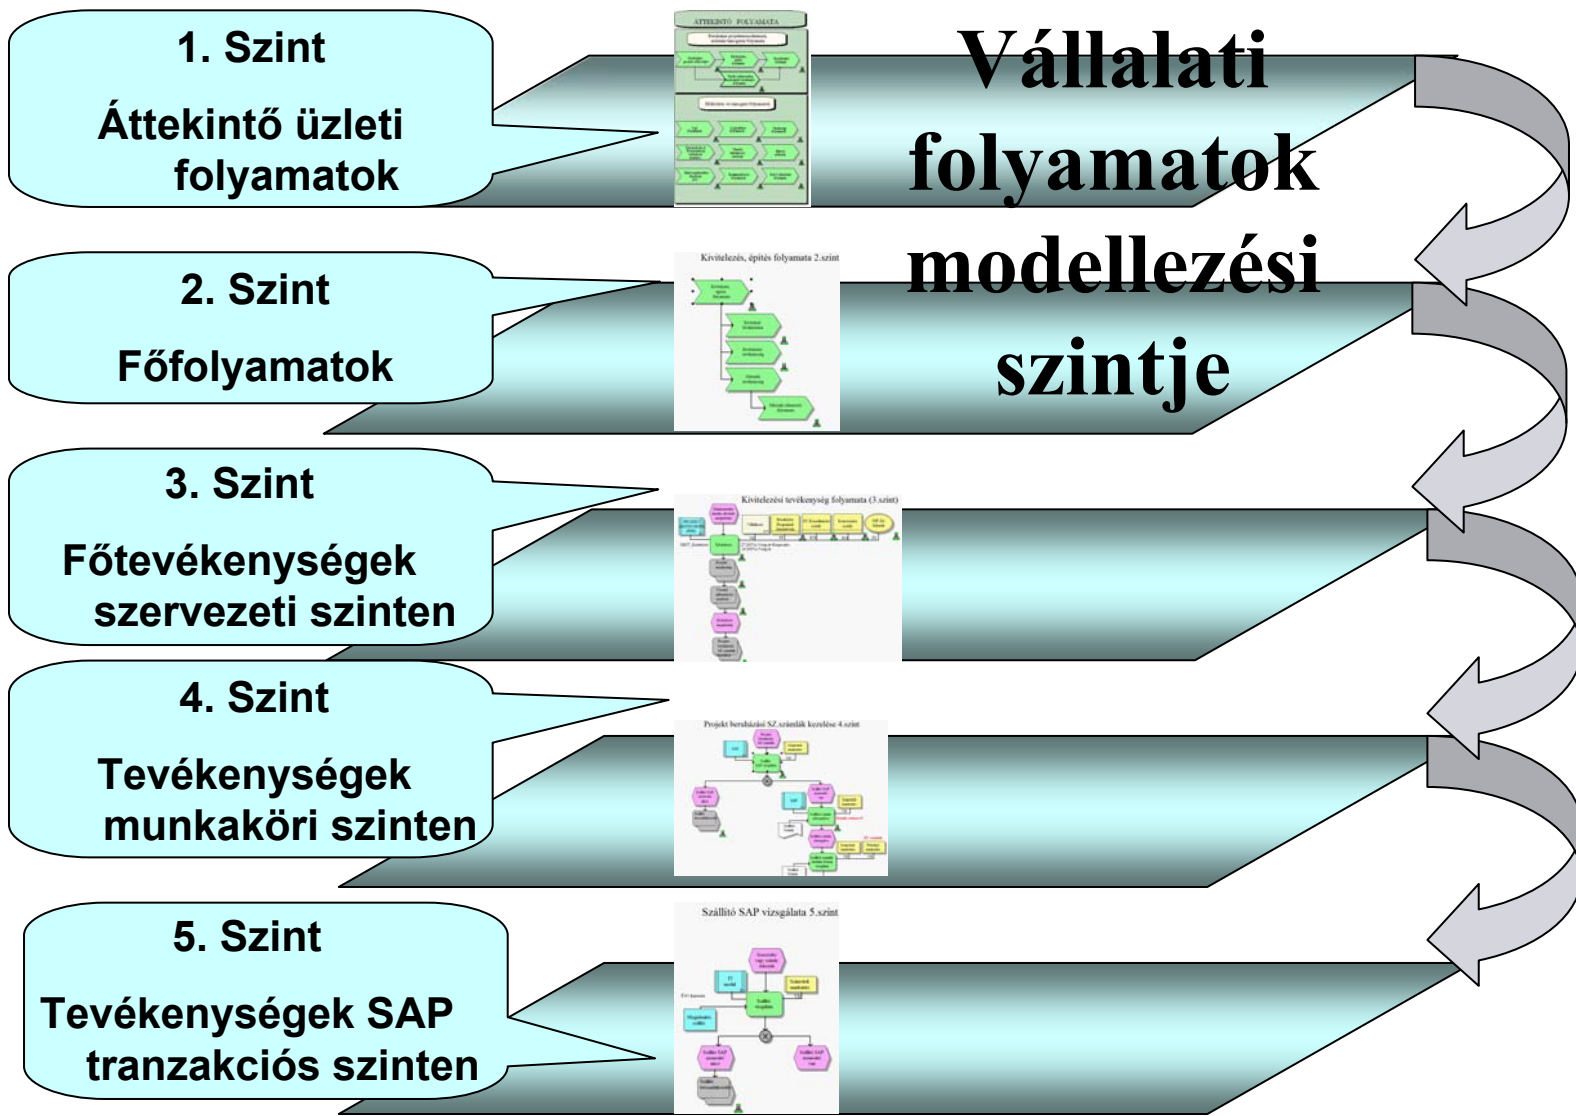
1. Szint

Áttekintő üzleti folyamatok

ÁTTEKINTŐ FOLYAMATA

Vállalati folyamatok modellezési szintje

2. Szint

Főfolyamatok

Kivitelezés, építés folyamata 2.szint

3. Szint

Főtevékenységek szervezeti szinten

Kivitelezési tevékenység folyamata (3.szint)

4. Szint

Tevékenységek munkaköri szinten

Projekt beruházási SZ.számlák kezelése 4.szint

5. Szint

Tevékenységek SAP tranzakciós szinten

Szállító SAP vizsgálata 5.szint